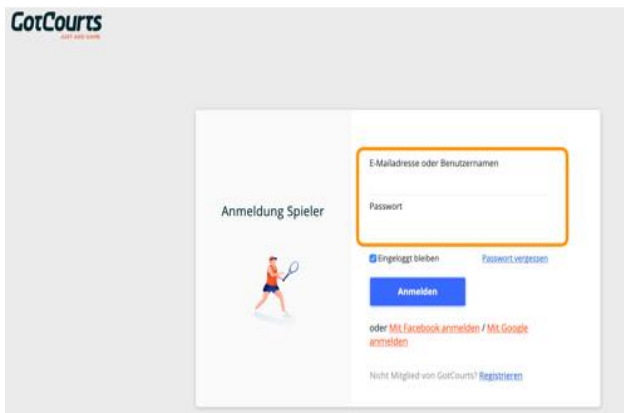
GotCourts
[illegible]

Anmeldung Spieler

E-Mailadresse oder Benutzernamen

Passwort

Eingeloggt bleiben

Passwort vergessen

Anmelden

oder Mit Facebook anmelden / Mit Google anmelden

Nicht Mitglied von GotCourts? Registrieren